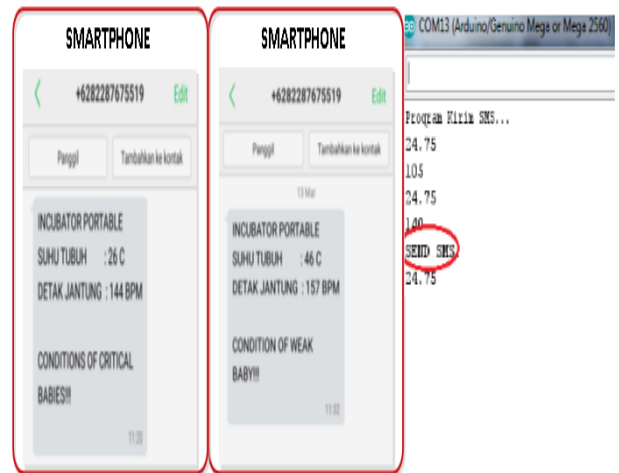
SMARTPHONE

+6282287675519

Edit

Panggil

Tambahkan ke kontak

INCUBATOR PORTABLE

SUHU TUBUH : 26 C

DETAK JANTUNG : 144 BPM

CONDITIONS OF CRITICAL BABIES!!!

11:28

SMARTPHONE

+6282287675519

Edit

Panggil

Tambahkan ke kontak

13 Mar

INCUBATOR PORTABLE

SUHU TUBUH : 46 C

DETAK JANTUNG : 157 BPM

CONDITION OF WEAK BABY!!!

11:32

COM13 (Arduino/Genuino Mega or Mega 2560)

Program Kirim SMS...

24.75

105

24.75

140

SEND SMS

24.75